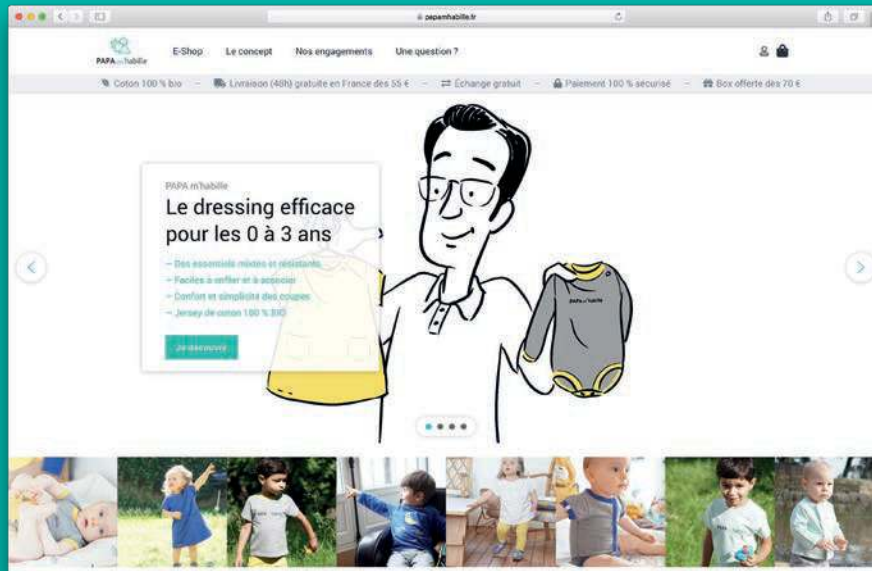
papamhabille.fr

PAPA m'habille

E-Shop Le concept Nos engagements Une question ?

Coton 100 % bio – Livraison (48h) gratuite en France dès 55 € – Échange gratuit – Paiement 100 % sécurisé – Box offerte dès 70 €

PAPA m'habille

Le dressing efficace pour les 0 à 3 ans

– Des essentiels mixtes et résistants
– Faciles à enfiler et à associer
– Confort et simplicité des coupes
– Jersey de coton 100 % BIO

Je découvre

PAPA m'habille